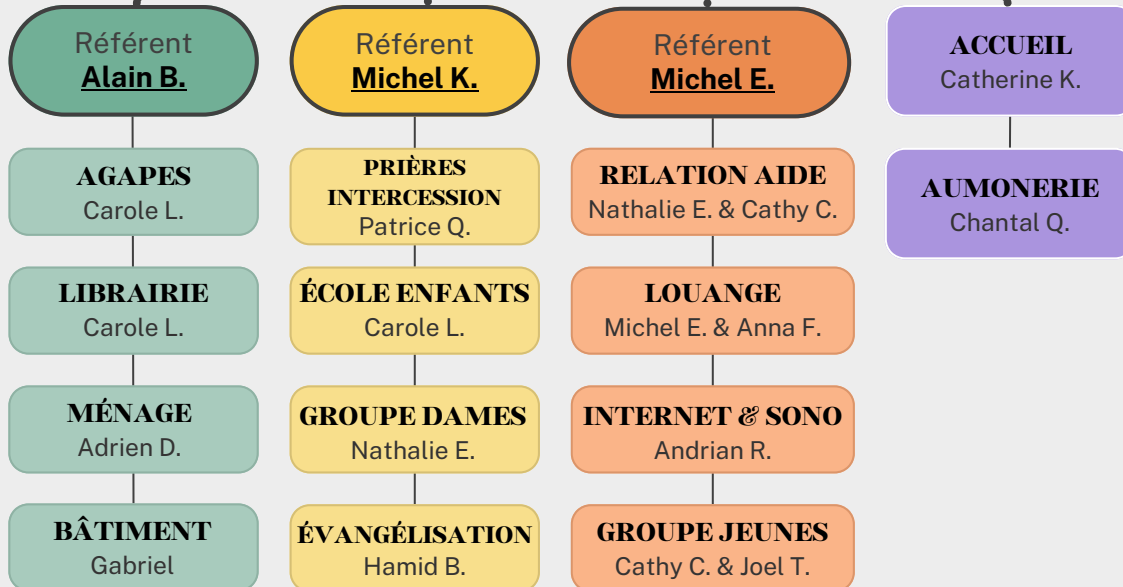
Référent
Alain B.

AGAPES
Carole L.

LIBRAIRIE
Carole L.

MÉNAGE
Adrien D.

BÂTIMENT
Gabriel

Référent
Michel K.

PRIÈRES
INTERCESSION
Patrice Q.

ÉCOLE ENFANTS
Carole L.

GROUPE DAMES
Nathalie E.

ÉVANGÉLISATION
Hamid B.

Référent
Michel E.

RELATION AIDE
Nathalie E. & Cathy C.

LOUANGE
Michel E. & Anna F.

INTERNET & SONO
Andrian R.

GROUPE JEUNES
Cathy C. & Joel T.

ACCUEIL
Catherine K.

AUMONERIE
Chantal Q.